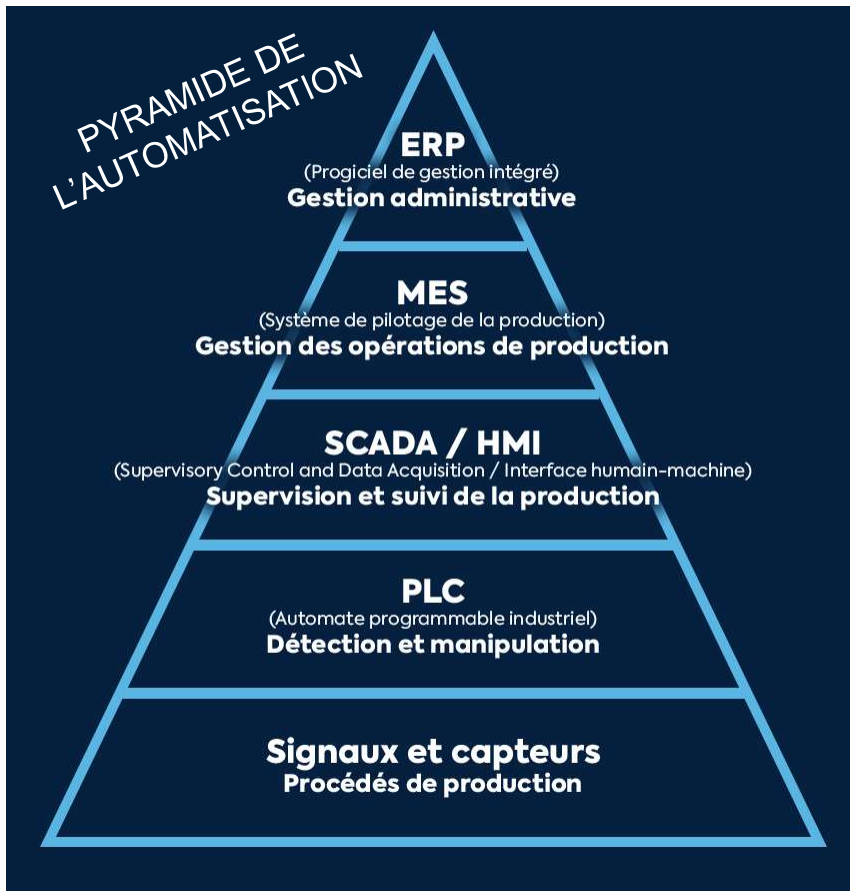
PYRAMIDE DE L'AUTOMATISATION

ERP
(Progiciel de gestion intégré)
Gestion administrative

MES
(Système de pilotage de la production)
Gestion des opérations de production

SCADA / HMI
(Supervisory Control and Data Acquisition / Interface humain-machine)
Supervision et suivi de la production

PLC
(Automate programmable industriel)
Détection et manipulation

Signaux et capteurs
Procédés de production